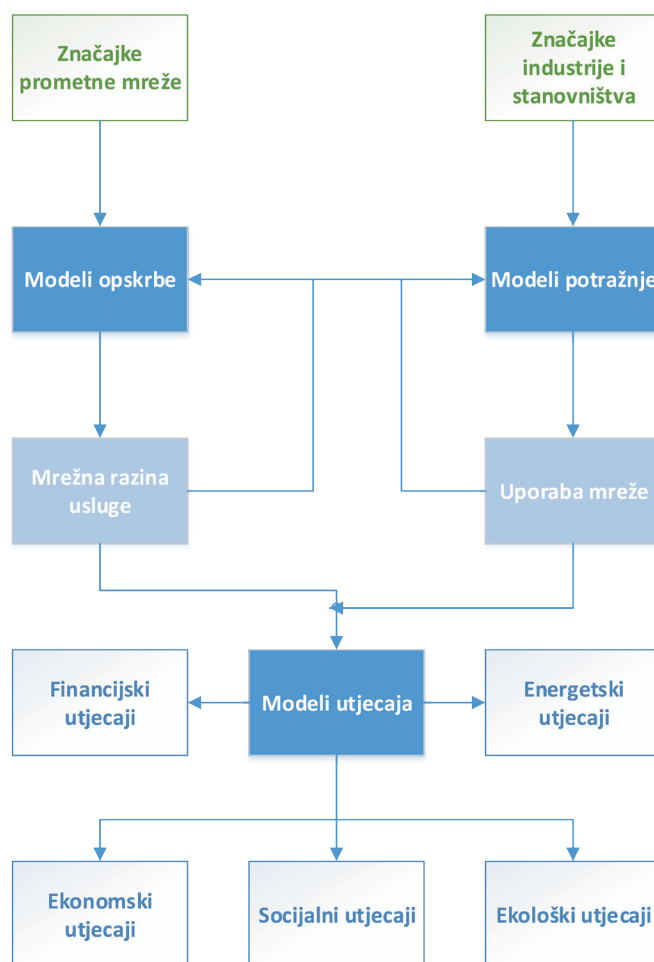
Značajke prometne mreže

Značajke industrije i stanovništva

Modeli opskrbe

Modeli potražnje

Mrežna razina usluge

Uporaba mreže

Financijski utjecaji

Modeli utjecaja

Energetski utjecaji

Ekonomski utjecaji

Socijalni utjecaji

Ekološki utjecaji